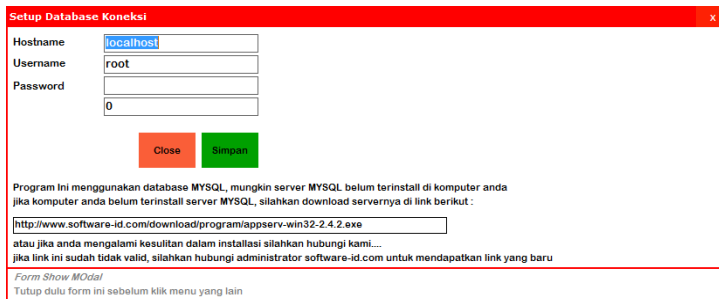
Setup Database Koneksi
x

Hostname localhost
Username root
Password

0

Close Simpan

Program Ini menggunakan database MYSQL, mungkin server MYSQL belum terinstall di komputer anda jika komputer anda belum terinstall server MYSQL, silahkan download servernya di link berikut :

http://www.software-id.com/download/program/appserv-win32-2.4.2.exe

atau jika anda mengalami kesulitan dalam installasi silahkan hubungi kami....
jika link ini sudah tidak valid, silahkan hubungi administrator software-id.com untuk mendapatkan link yang baru

Form Show MOdal
Tutup dulu form ini sebelum klik menu yang lain